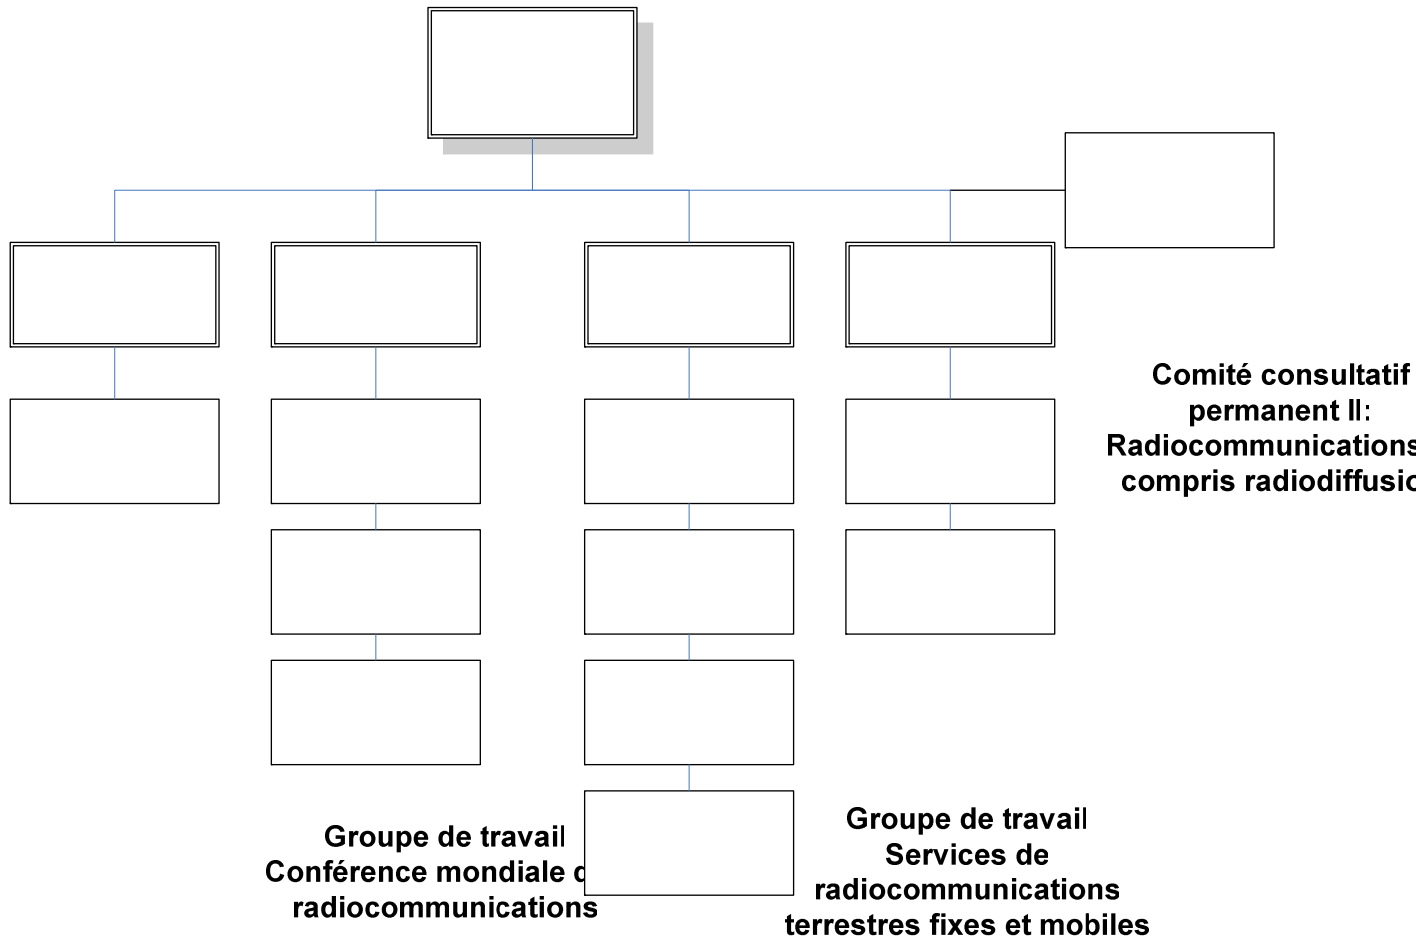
Comité consultatif permanent II: Radiocommunications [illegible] compris radiodiffusi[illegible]

Groupe de travail Conférence mondiale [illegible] radiocommunications

Groupe de travail Services de radiocommunications terrestres fixes et mobiles